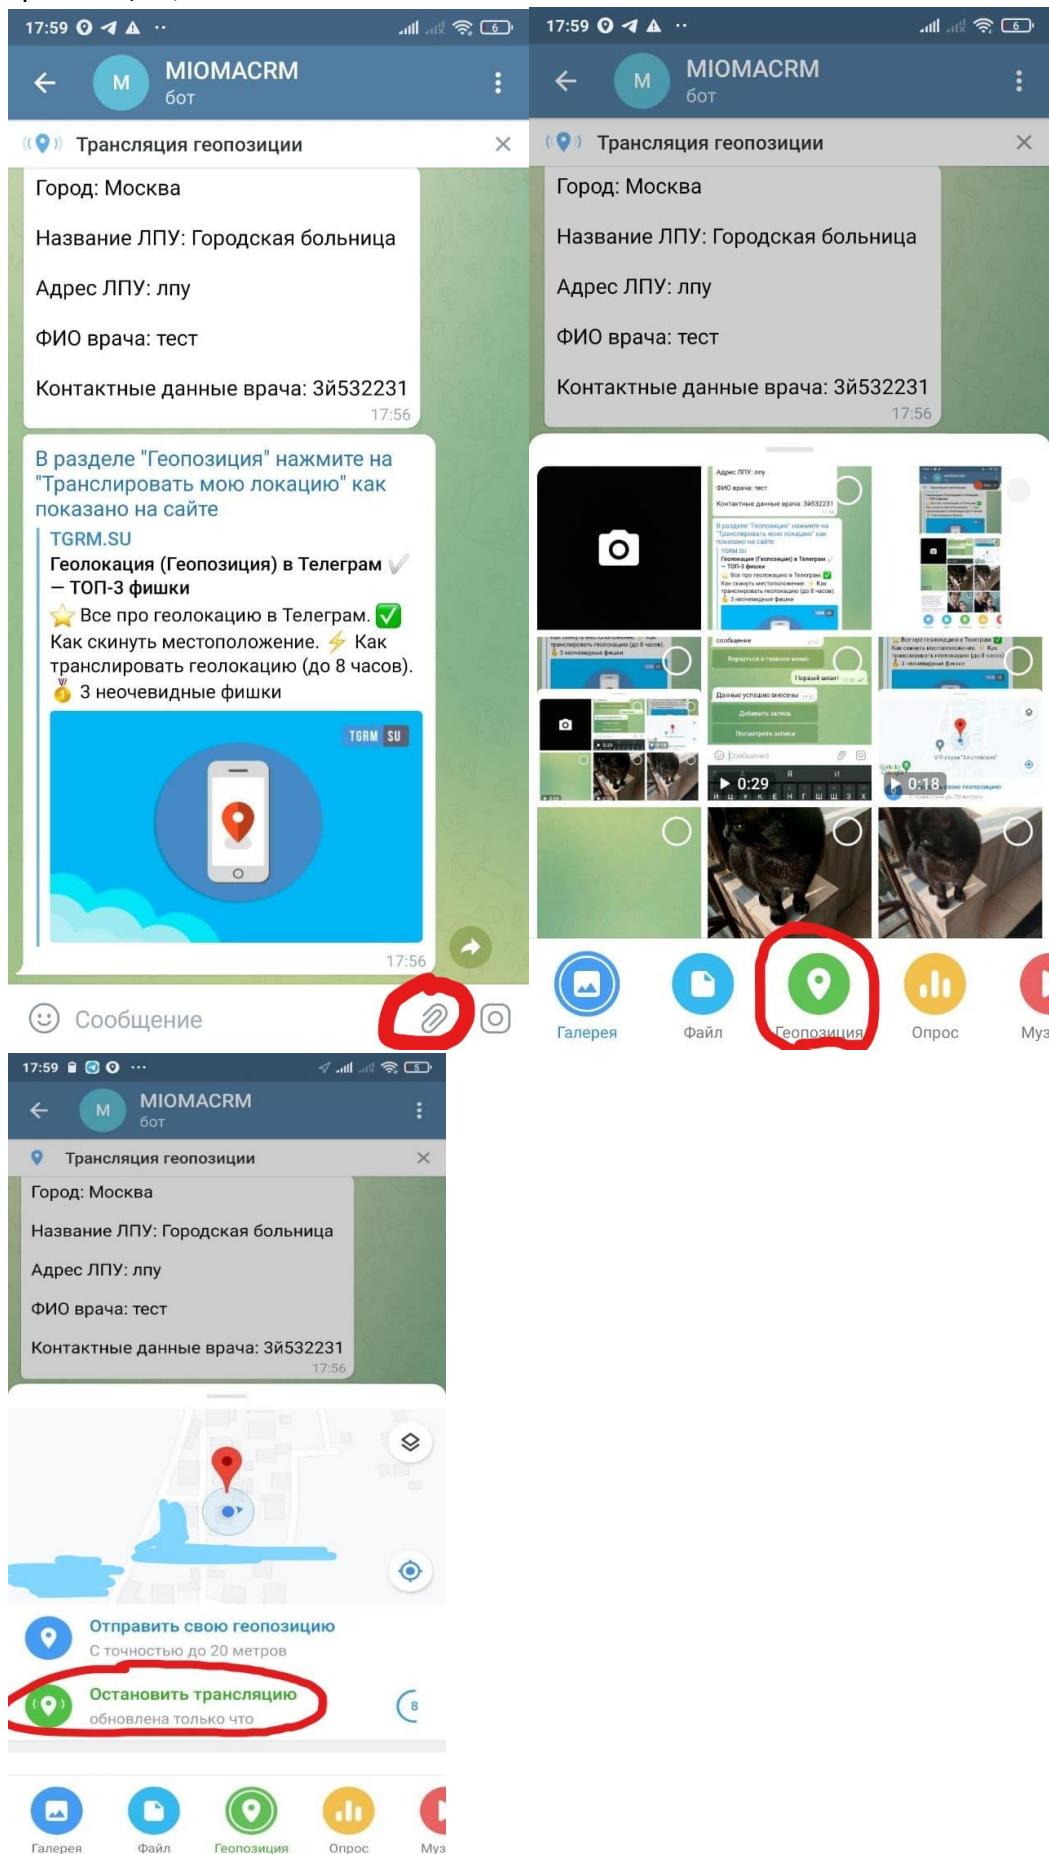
17:59

MIOMACRM
бот

Трансляция геопозиции

Город: Москва

Название ЛПУ: Городская больница

Адрес ЛПУ: лпу

ФИО врача: тест

Контактные данные врача: 3й532231
17:56

В разделе "Геопозиция" нажмите на "Транслировать мою локацию" как показано на сайте

TGRM.SU
Геолокация (Геопозиция) в Телеграм ✔️ — ТОП-3 фишки
⭐ Все про геолокацию в Телеграм. ✅ Как скинуть местоположение. ⚡ Как транслировать геолокацию (до 8 часов). 🥇 3 неочевидные фишки

TGRM SU

17:56

Сообщение

17:59

MIOMACRM
бот

Трансляция геопозиции

Город: Москва

Название ЛПУ: Городская больница

Адрес ЛПУ: лпу

ФИО врача: тест

Контактные данные врача: 3й532231
17:56

0:29
0:18

Галерея Файл Геопозиция Опрос Муз

17:59

MIOMACRM
бот

Трансляция геопозиции

Город: Москва

Название ЛПУ: Городская больница

Адрес ЛПУ: лпу

ФИО врача: тест

Контактные данные врача: 3й532231
17:56

Отправить свою геопозицию
С точностью до 20 метров

Остановить трансляцию
обновлена только что

8

Галерея Файл Геопозиция Опрос Муз